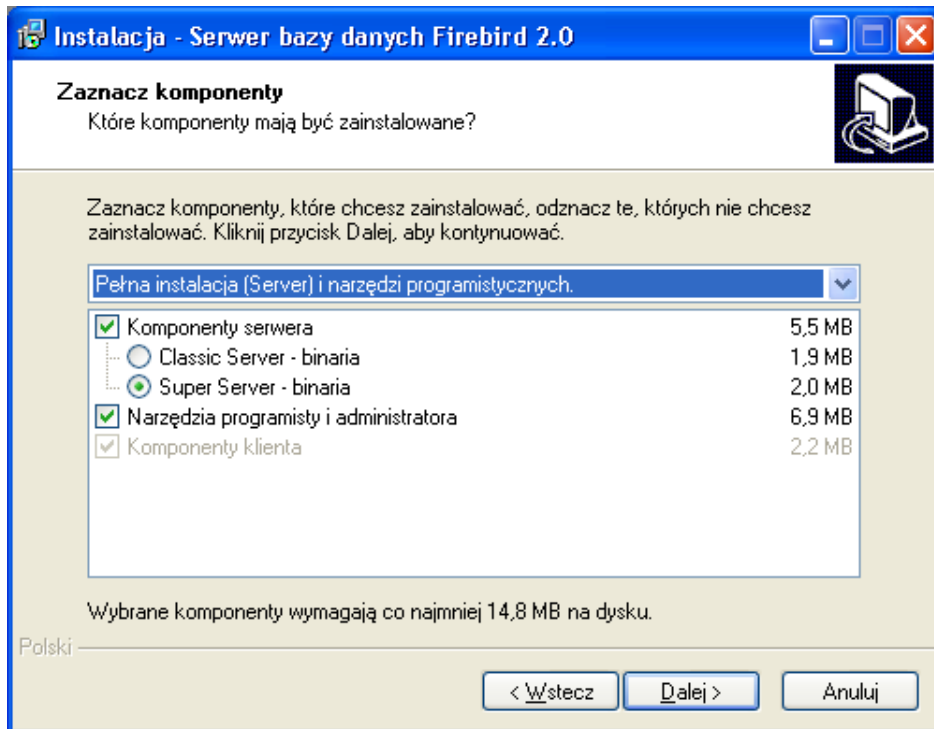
Instalacja - Serwer bazy danych Firebird 2.0

Zaznacz komponenty
Które komponenty mają być zainstalowane?

Zaznacz komponenty, które chcesz zainstalować, odznacz te, których nie chcesz zainstalować. Kliknij przycisk Dalej, aby kontynuować.

Pełna instalacja (Server) i narzędzi programistycznych.

| | |
|---|---|
| Komponenty serwera | 5,5 MB |
| Classic Server - binaria | 1,9 MB |
| Super Server - binaria | 2,0 MB |
| Narzędzia programisty i administratora | 6,9 MB |
| Komponenty klienta | 2,2 MB |

Wybrane komponenty wymagają co najmniej 14,8 MB na dysku.

Polski

< Wstecz Dalej > Anuluj